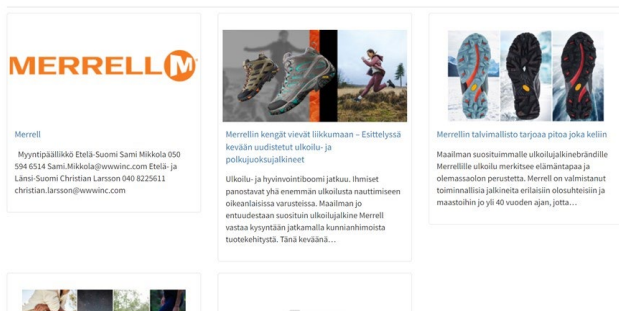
MERRELL

Merrell

Myyntipäällikkö Etelä-Suomi Sami Mikkola 050 594 6514 Sami.Mikkola@wwwinc.com Etelä- ja Länsi-Suomi Christian Larsson 040 8225611 christian.larsson@wwwinc.com

Merrellin kengät vievät liikkumaan – Esittelyssä kevään uudistetut ulkoilu- ja polkujuoksujalkineet

Ulkoilu- ja hyvinvointibuumi jatkuu. Ihmiset panostavat yhä enemmän ulkoilusta nauttimiseen oikeanlaisissa varusteissa. Maailman jo entuudestaan suosituin ulkoilujalkine Merrell vastaa kysyntään jatkamalla kunnianhimoista tuotekehitystä. Tänä keväänä…

Merrellin talvimallisto tarjoaa pitoa joka keliin

Maailman suosituimmalle ulkoilujalkinebrändille Merrellille ulkoilu merkitsee elämäntapaa ja olemassaolon perustetta. Merrell on valmistanut toiminnallisia jalkineita erilaisiin olosuhteisiin ja maastoihin jo yli 40 vuoden ajan, jotta…